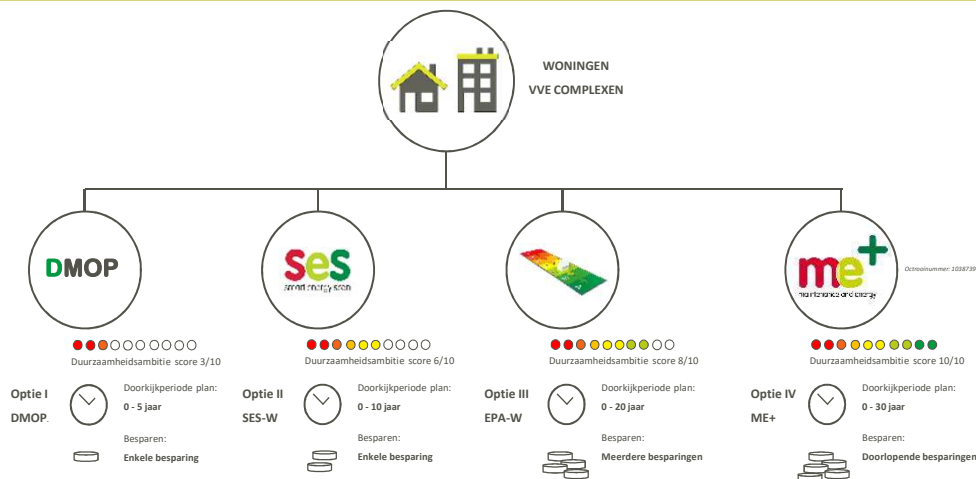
WONINGEN
VVE COMPLEXEN

DMOP
Duurzaamheidsambitie score 3/10
Optie I
DMOP.
Doorkijkperiode plan:
0 - 5 jaar
Besparen:
Enkele besparing

ses
smart energy scan
Duurzaamheidsambitie score 6/10
Optie II
SES-W
Doorkijkperiode plan:
0 - 10 jaar
Besparen:
Enkele besparing

Duurzaamheidsambitie score 8/10
Optie III
EPA-W
Doorkijkperiode plan:
0 - 20 jaar
Besparen:
Meerdere besparingen

me+
maintenance and energy
Octrooinummer: 1038739
Duurzaamheidsambitie score 10/10
Optie IV
ME+
Doorkijkperiode plan:
0 - 30 jaar
Besparen:
Doorlopende besparingen